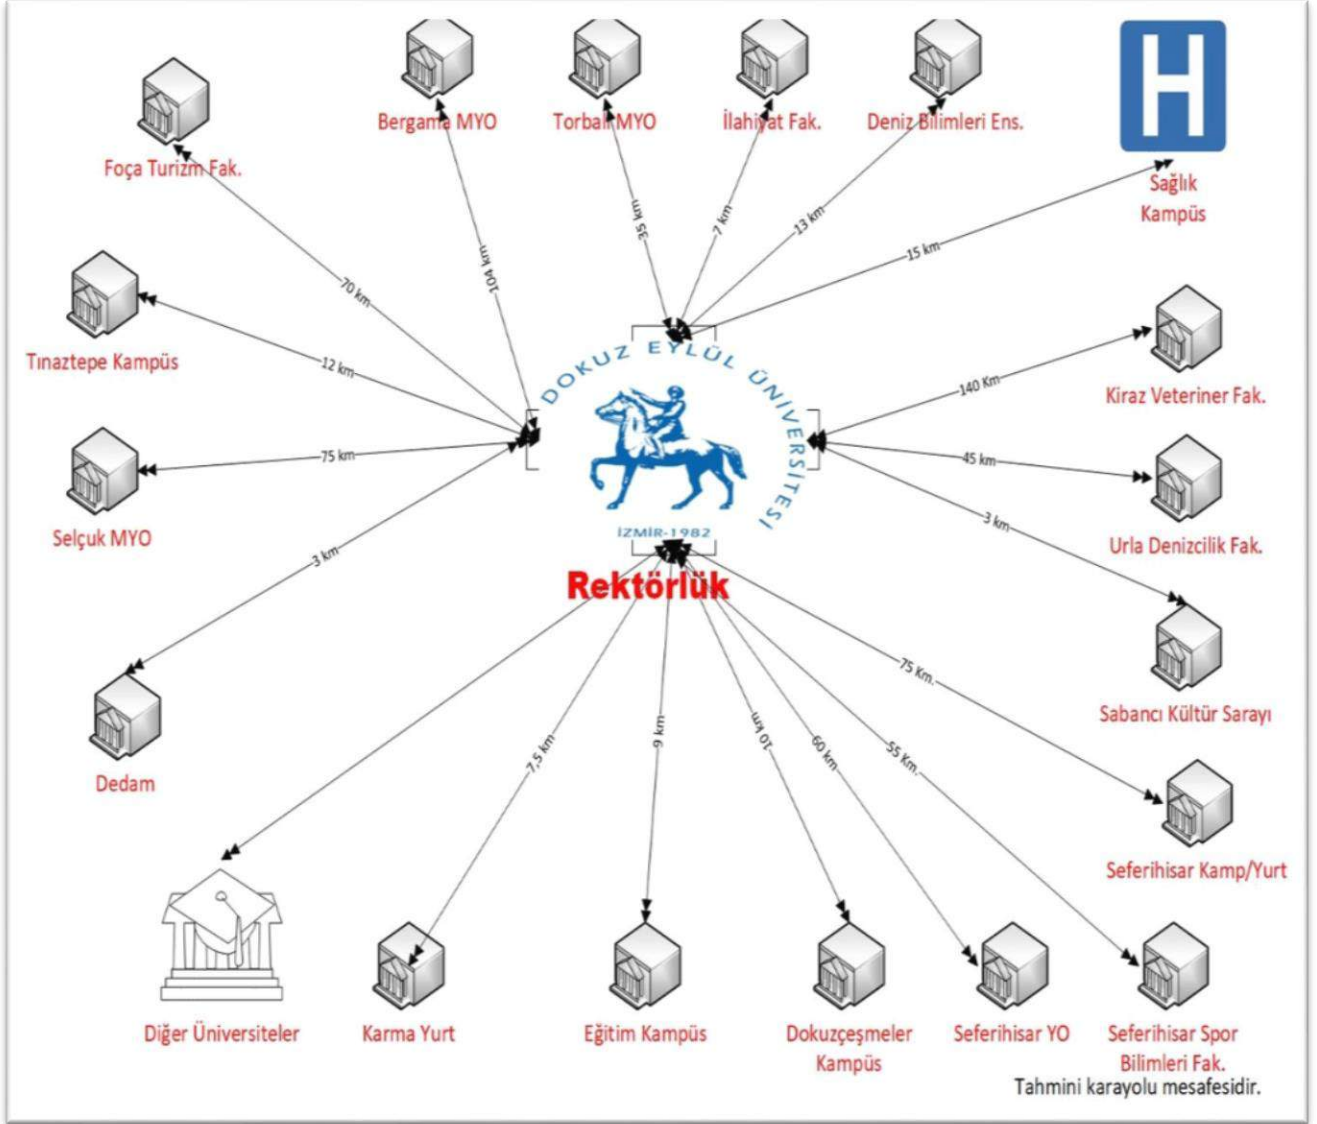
Bergama MYO

Torbalı MYO

İlahiyat Fak.

Deniz Bilimleri Ens.

H

Foça Turizm Fak.

Sağlık Kampüs

70 km

104 km

35 km

7 km

13 km

15 km

Tınaztepe Kampüs

12 km

DOKUZ EYLÜL ÜNİVERSİTESİ

İZMİR-1982

140 Km

Kiraz Veteriner Fak.

75 km

45 km

Selçuk MYO

Urla Denizcilik Fak.

3 km

3 km

Rektörlük

75 Km.

Sabancı Kültür Sarayı

Dedam

7,5 km

9 km

10 km

60 km

55 Km.

Seferihisar Kamp/Yurt

Diğer Üniversiteler

Karma Yurt

Eğitim Kampüs

Dokuzçeşmeler Kampüs

Seferihisar YO

Seferihisar Spor Bilimleri Fak.

Tahmini karayolu mesafesidir.